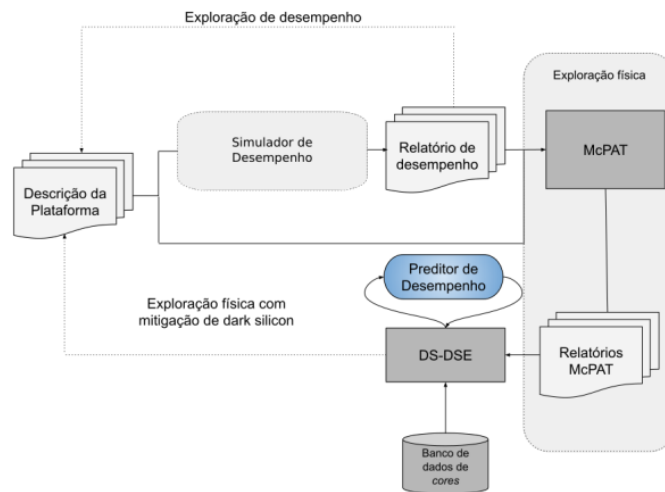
Exploração de desempenho

Exploração física

Simulador de Desempenho

Relatório de desempenho

McPAT

Descrição da Plataforma

Preditor de Desempenho

Exploração física com mitigação de dark silicon

DS-DSE

Relatórios McPAT

Banco de dados de *cores*